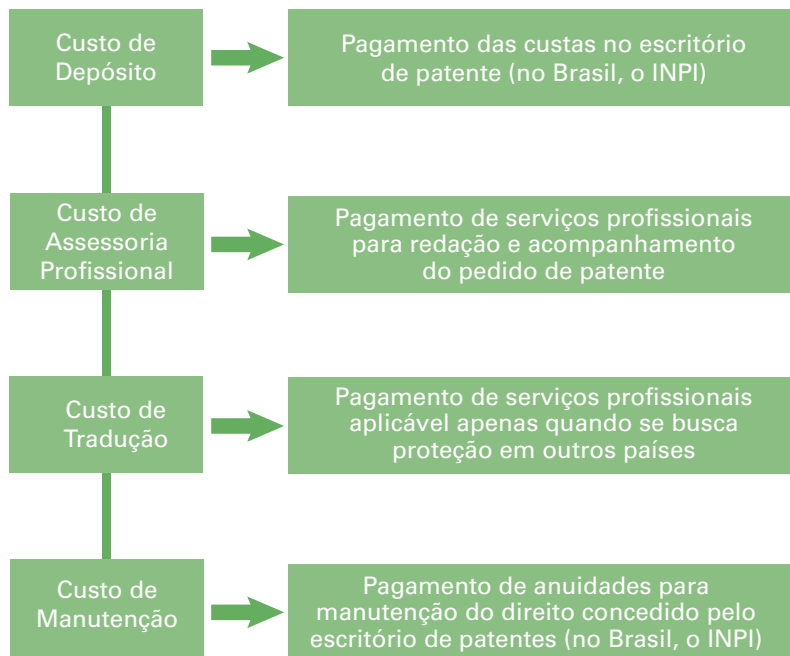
Custo de Depósito

Pagamento das custas no escritório de patente (no Brasil, o INPI)

Custo de Assessoria Profissional

Pagamento de serviços profissionais para redação e acompanhamento do pedido de patente

Custo de Tradução

Pagamento de serviços profissionais aplicável apenas quando se busca proteção em outros países

Custo de Manutenção

Pagamento de anuidades para manutenção do direito concedido pelo escritório de patentes (no Brasil, o INPI)